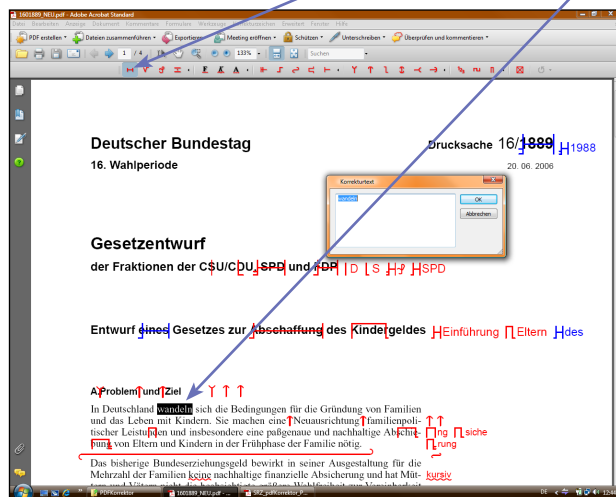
1601889_NEU.pdf - Adobe Acrobat Standard

Datei Bearbeiten Anzeige Dokument Kommentare Formulare Werkzeuge Erweitert Fenster Hilfe

PDF erstellen Dateien zusammenführen Exportieren Meeting eröffnen Schützen Unterschreiben Überprüfen und kommentieren

1 / 4 133% Suchen

Deutscher Bundestag

16. Wahlperiode

Drucksache 16/1889 1988

20. 06. 2006

Korrekturtext

wandeln

OK

Abbrechen

Gesetzentwurf

der Fraktionen der CSU/CDU, SPD und FDP D S SPD

Entwurf eines Gesetzes zur Abschaffung des Kindergeldes Einführung Eltern des

A. Problem und Ziel

In Deutschland wandeln sich die Bedingungen für die Gründung von Familien und das Leben mit Kindern. Sie machen eine Neuausrichtung familienpolitischer Leistungen und insbesondere eine paßgenaue und nachhaltige Absicherung von Eltern und Kindern in der Frühphase der Familie nötig.

ng siche rung

Das bisherige Bundeserziehungsgeld bewirkt in seiner Ausgestaltung für die Mehrzahl der Familien keine nachhaltige finanzielle Absicherung und hat Müt- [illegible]

kursiv

PDFKorrektor 1601889_NEU.pdf SRZ_pdfKorrektor_P...